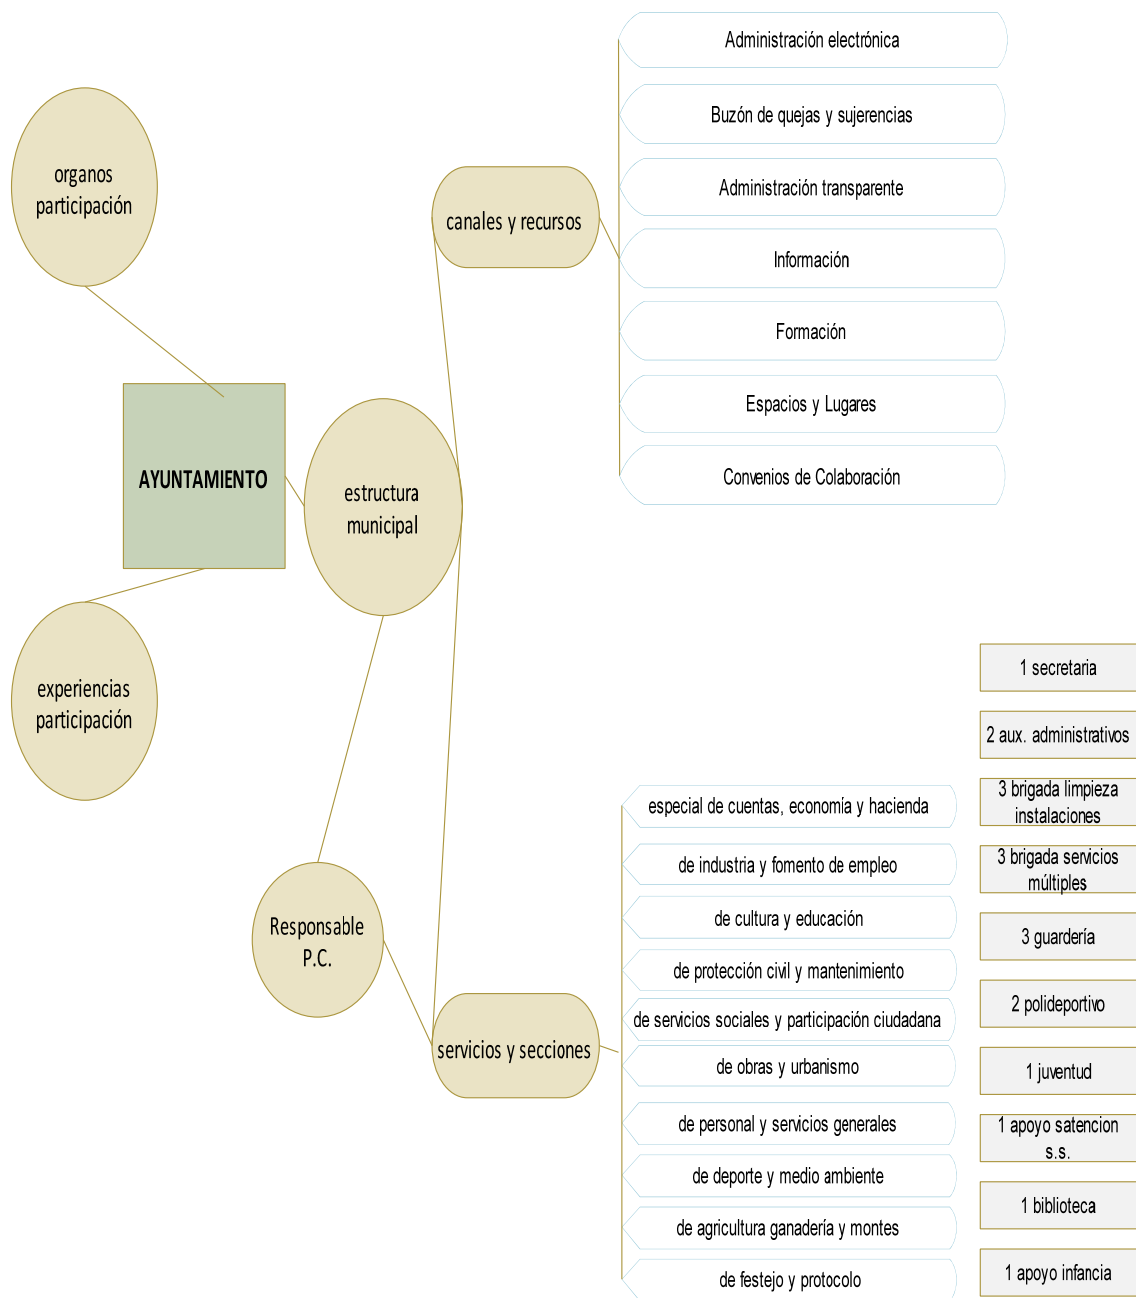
organos participación

AYUNTAMIENTO

experiencias participación

estructura municipal

canales y recursos

Administración electrónica

Buzón de quejas y sujerencias

Administración transparente

Información

Formación

Espacios y Lugares

Convenios de Colaboración

Responsable P.C.

servicios y secciones

especial de cuentas, economía y hacienda

de industria y fomento de empleo

de cultura y educación

de protección civil y mantenimiento

de servicios sociales y participación ciudadana

de obras y urbanismo

de personal y servicios generales

de deporte y medio ambiente

de agricultura ganadería y montes

de festejo y protocolo

1 secretaria

2 aux. administrativos

3 brigada limpieza instalaciones

3 brigada servicios múltiples

3 guardería

2 polideportivo

1 juventud

1 apoyo satencion s.s.

1 biblioteca

1 apoyo infancia